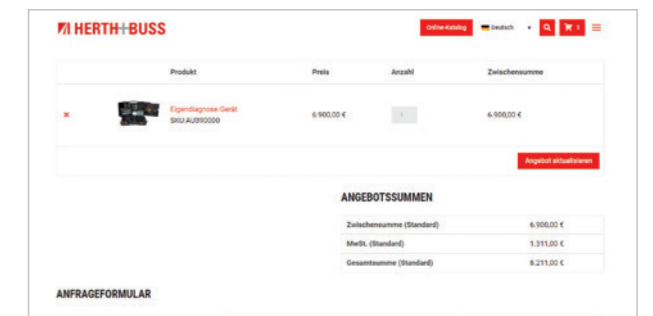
HERTH+BUSS

Online-Katalog Deutsch 1

| | | Produkt | Preis | Anzahl | Zwischensumme |
|---|---|---|---|---|---|
| × | | Eigendiagnose Gerät SKU:AU990000 | 6.900,00 € | 1 | 6.900,00 € |

Angebot aktualisieren

ANGEBOTSSUMMEN

| | |
|---|---|
| Zwischensumme (Standard) | 6.900,00 € |
| MwSt. (Standard) | 1.311,00 € |
| Gesamtsumme (Standard) | 8.211,00 € |

ANFRAGEFORMULAR